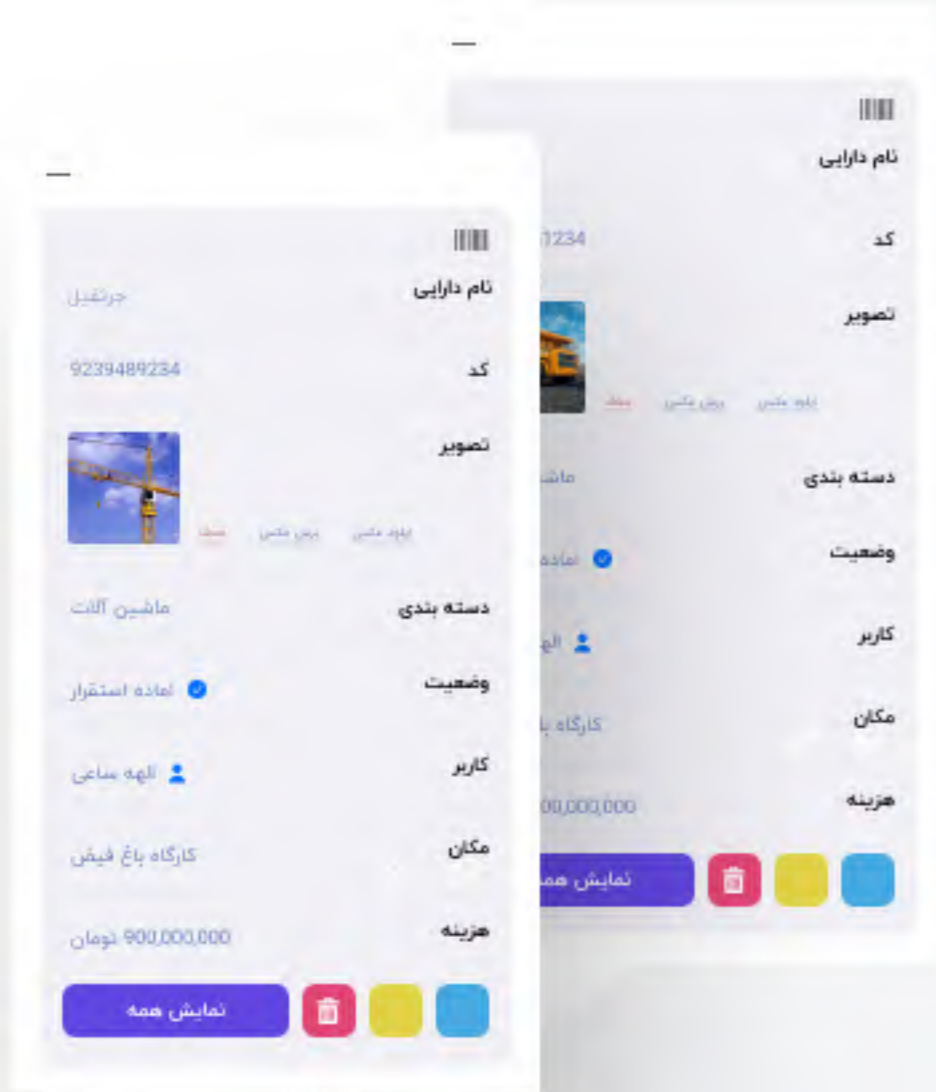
نام دارایی
کد
1234
تصویر
آپلود عکس
برش عکس
حذف
دسته بندی
ماش
وضعیت
آماده
کاربر
اله
مکان
کارگاه با
هزینه
00,000,000
نمایش هم

نام دارایی
جرثقیل
کد
9239489234
تصویر
آپلود عکس
برش عکس
حذف
دسته بندی
ماشین آلات
وضعیت
آماده استقرار
کاربر
الهه ساعی
مکان
کارگاه باغ فیض
هزینه
900,000,000 تومان
نمایش همه